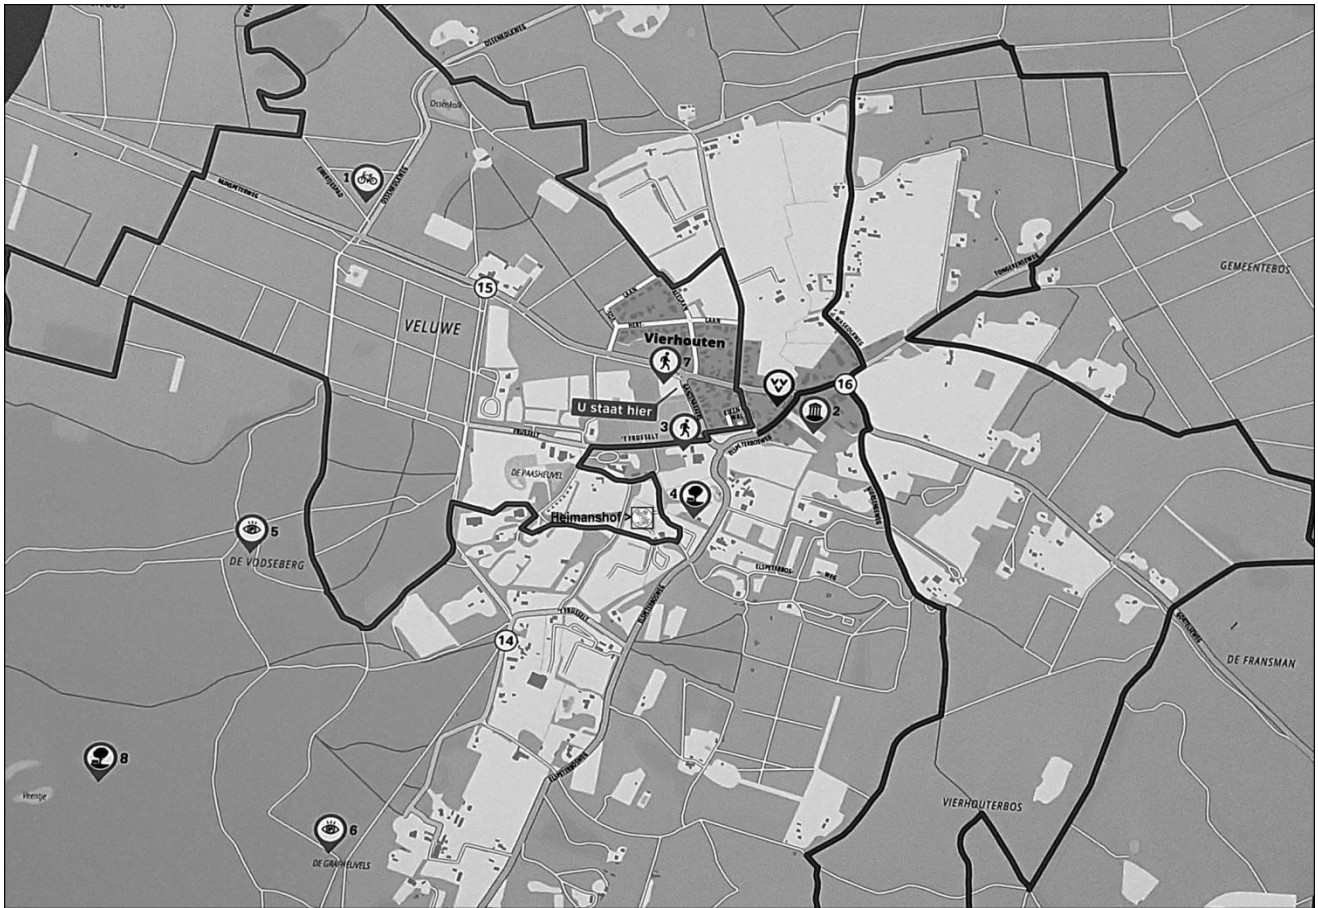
OSSENKOLWEG
Ossenkolk
1
NUNSPEETERWEG
15
VELUWE
LAAN
VIERT
Vierhouten
7
U staat hier
3
16
2
TONGERENSEWEG
GEMEENTEBOS
DE PAASHEUVEL
4
Heimanshof >
5
DE VOSSEBERG
ELSPEETERBOS
WEG
14
DE FRANSMAN
8
Veentje
6
DE GRAFHEUVELS
VIERHOUTERBOS